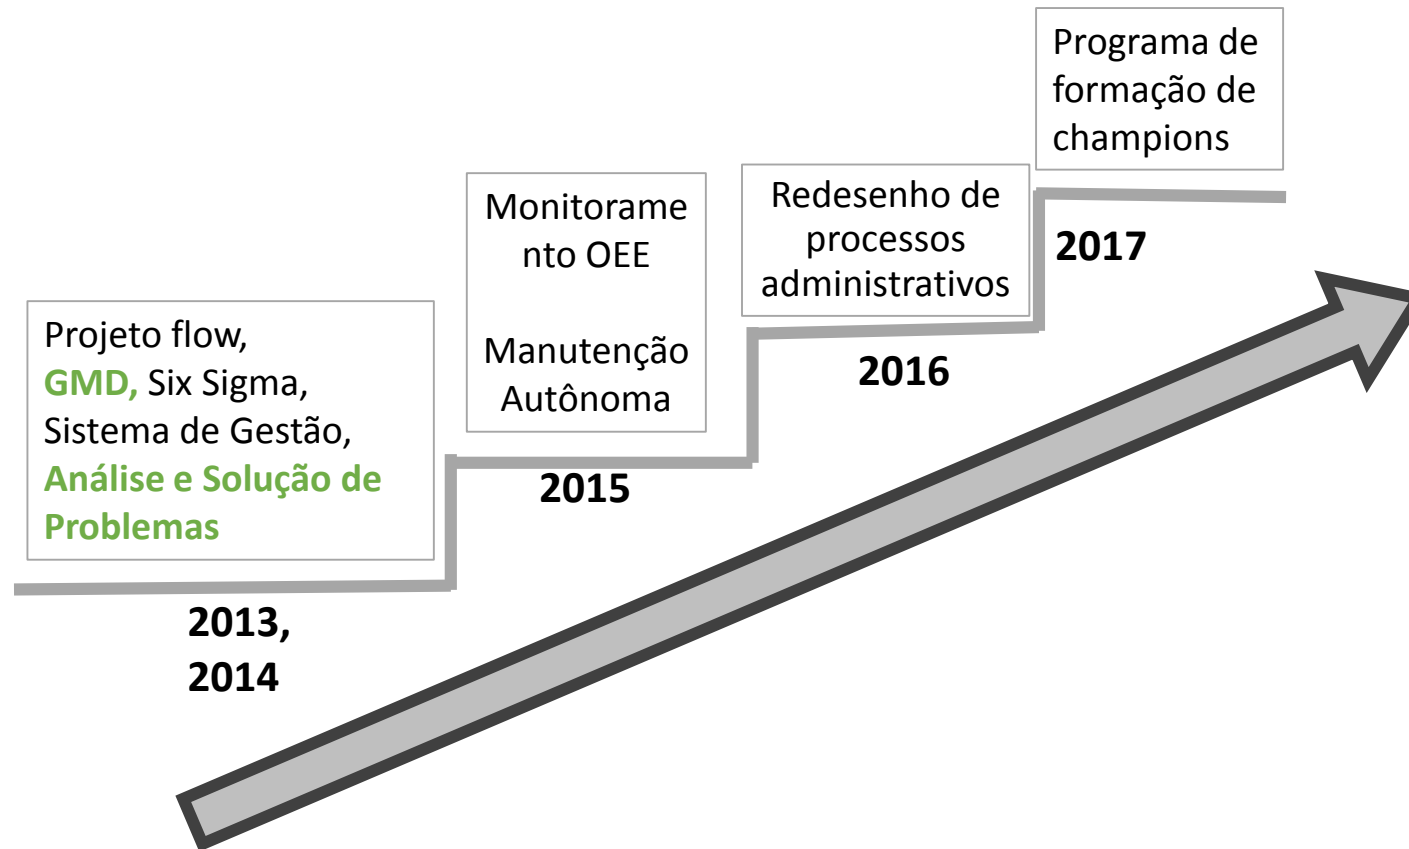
Projeto flow, GMD, Six Sigma, Sistema de Gestão, Análise e Solução de Problemas

2013, 2014

Monitoramento OEE

Manutenção Autônoma

2015

Redesenho de processos administrativos

2016

Programa de formação de champions

2017